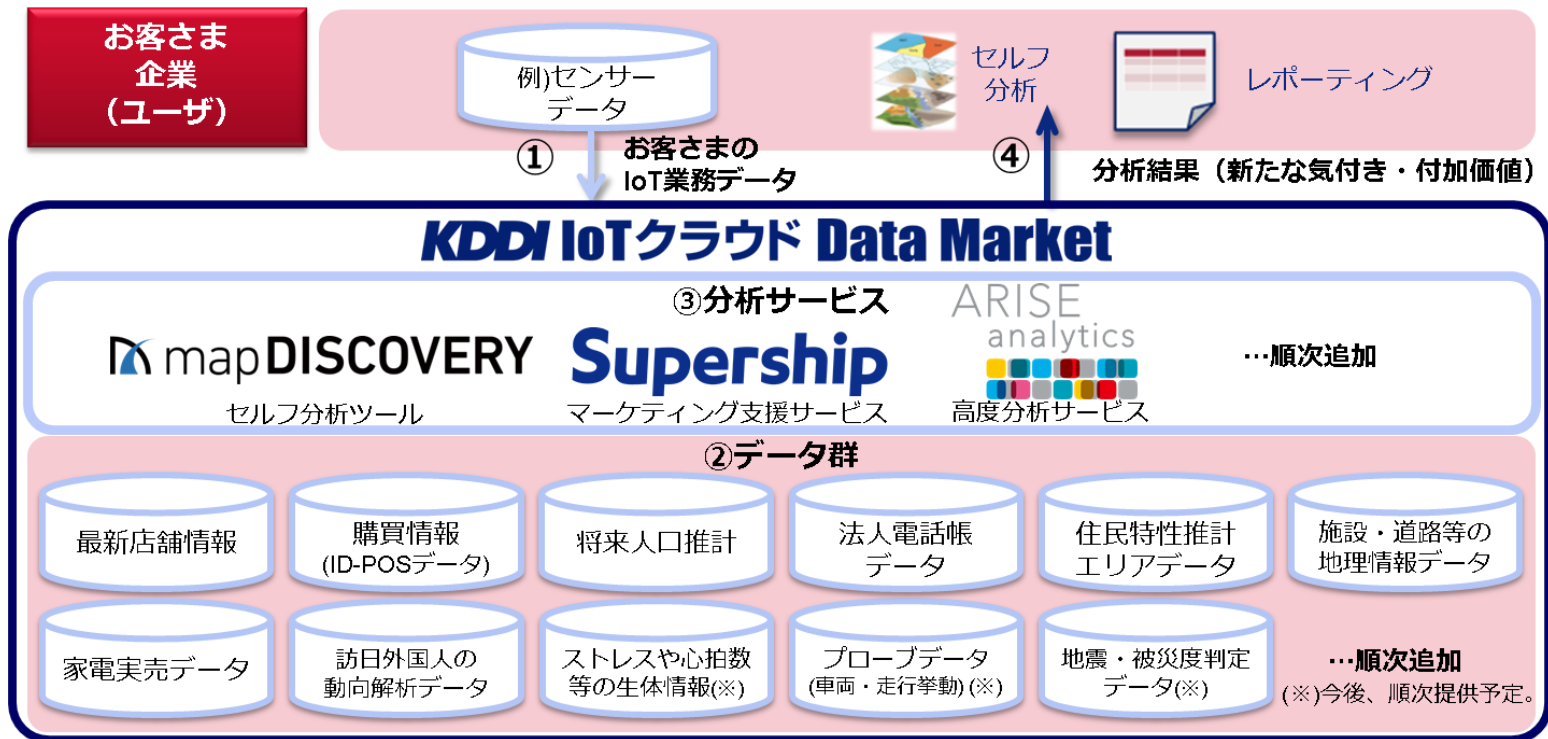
お客さま
企業
（ユーザ）

例)センサー
データ

セルフ
分析

レポーティング

①
お客さまの
IoT業務データ

④
分析結果（新たな気付き・付加価値）

KDDI IoTクラウド Data Market

③分析サービス

mapDISCOVERY
セルフ分析ツール

Supership
マーケティング支援サービス

ARISE
analytics
高度分析サービス

…順次追加

②データ群

最新店舗情報

購買情報
(ID-POSデータ)

将来人口推計

法人電話帳
データ

住民特性推計
エリアデータ

施設・道路等の
地理情報データ

家電実売データ

訪日外国人の
動向解析データ

ストレスや心拍数
等の生体情報(※)

プローブデータ
(車両・走行挙動)(※)

地震・被災度判定
データ(※)

…順次追加
(※)今後、順次提供予定。